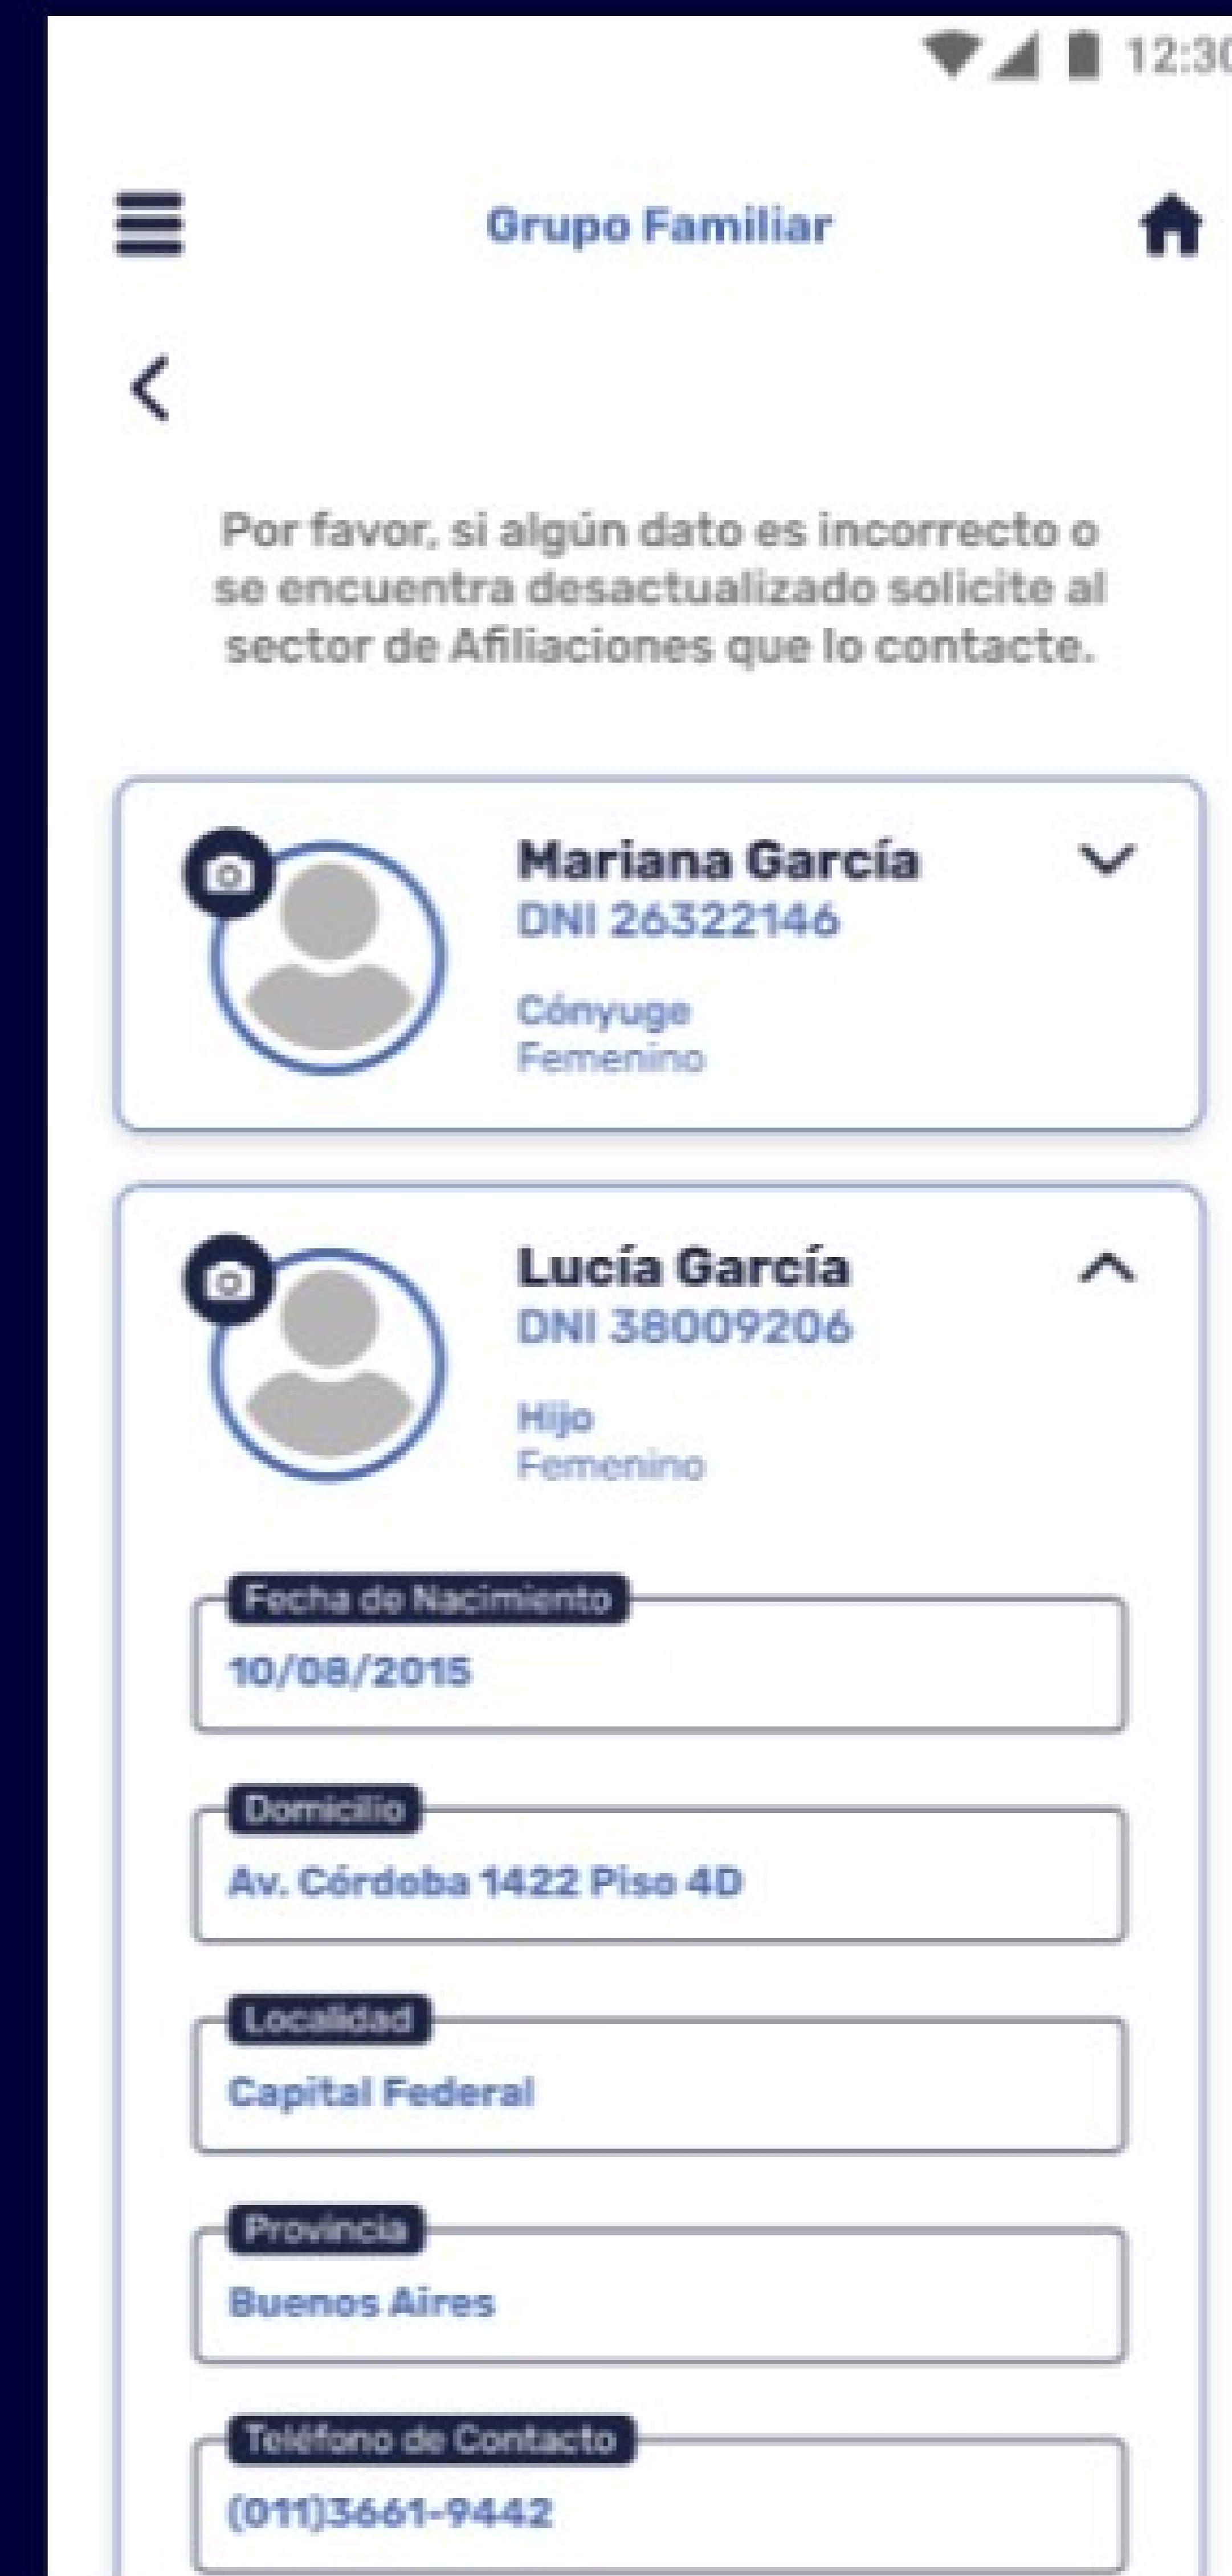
12:30

Grupo Familiar

Por favor, si algún dato es incorrecto o se encuentra desactualizado solicite al sector de Afiliaciones que lo contacte.

Mariana García
DNI 26322146
Cónyuge
Femenino

Lucía García
DNI 38009206
Hijo
Femenino

Fecha de Nacimiento
10/08/2015

Domicilio
Av. Córdoba 1422 Piso 4D

Localidad
Capital Federal

Provincia
Buenos Aires

Teléfono de Contacto
(011)3661-9442